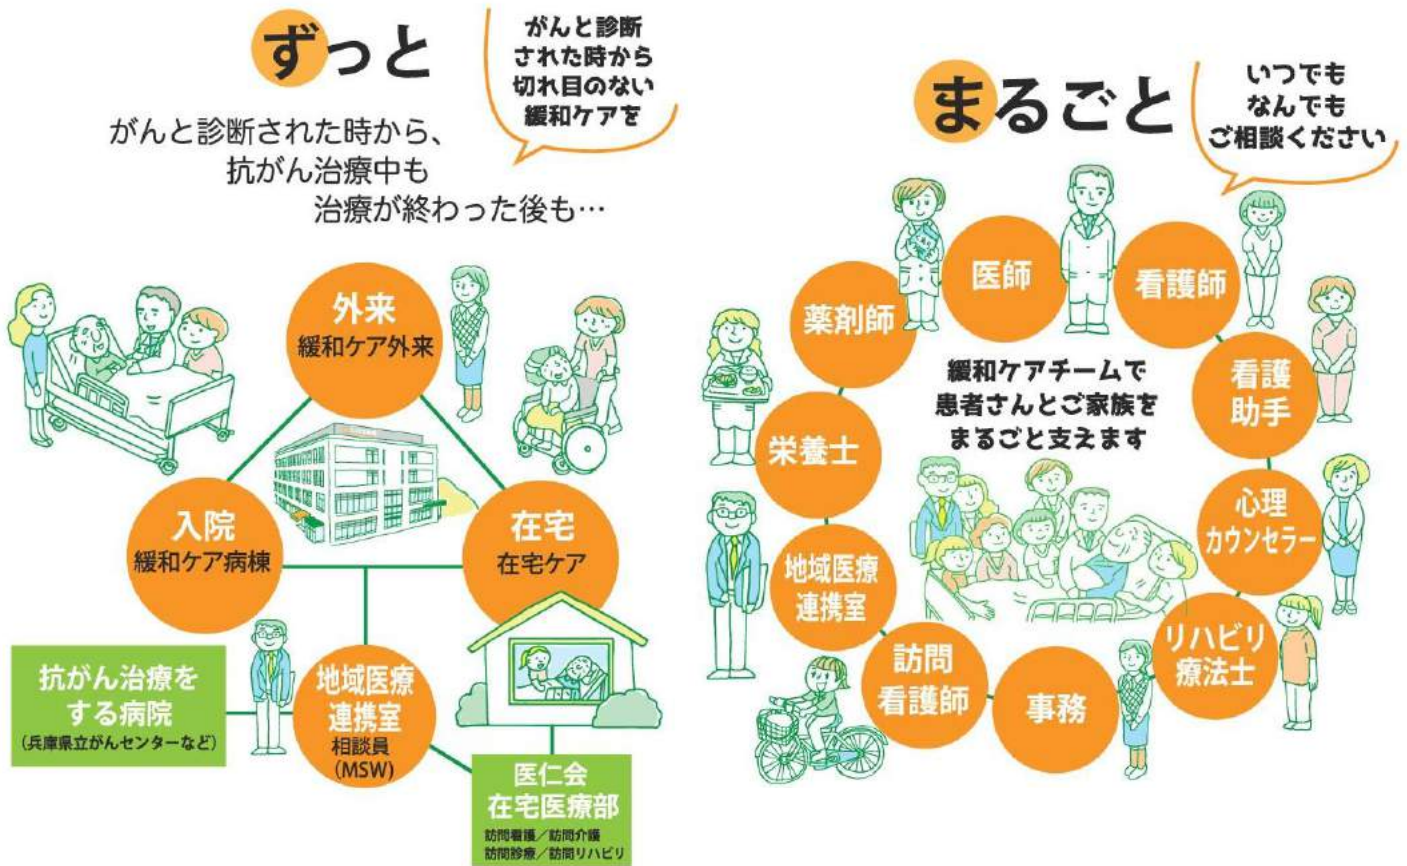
ずっと

がんと診断された時から切れ目のない緩和ケアを

がんと診断された時から、
抗がん治療中も
治療が終わった後も…

外来
緩和ケア外来

入院
緩和ケア病棟

在宅
在宅ケア

抗がん治療をする病院
(兵庫県立がんセンターなど)

地域医療連携室
相談員
(MSW)

医仁会
在宅医療部
訪問看護／訪問介護
訪問診療／訪問リハビリ

まるごと

いつでもなんでもご相談ください

医師

看護師

薬剤師

看護助手

緩和ケアチームで
患者さんとご家族を
まるごと支えます

栄養士

心理カウンセラー

地域医療連携室

リハビリ療法士

訪問看護師

事務